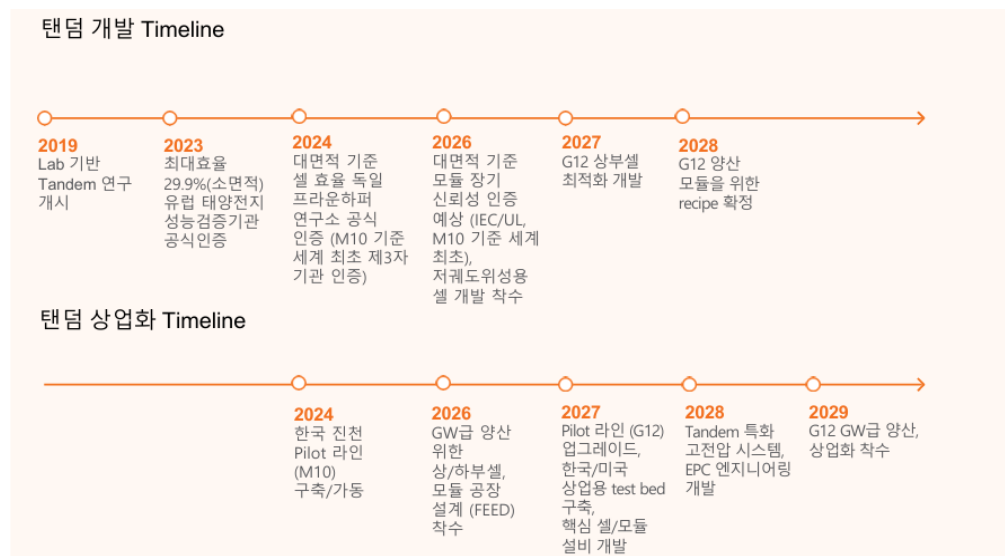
탠덤 개발 Timeline

2019
Lab 기반 Tandem 연구 개시

2023
최대효율 29.9%(소면적) 유럽 태양전지 성능검증기관 공식인증

2024
대면적 기준 셀 효율 독일 프라운하퍼 연구소 공식 인증 (M10 기준 세계 최초 제3자 기관 인증)

2026
대면적 기준 모듈 장기 신뢰성 인증 예상 (IEC/UL, M10 기준 세계 최초), 저궤도위성용 셀 개발 착수

2027
G12 상부셀 최적화 개발

2028
G12 양산 모듈을 위한 recipe 확정

탠덤 상업화 Timeline

2024
한국 진천 Pilot 라인 (M10) 구축/가동

2026
GW급 양산 위한 상/하부셀, 모듈 공장 설계 (FEED) 착수

2027
Pilot 라인 (G12) 업그레이드, 한국/미국 상업용 test bed 구축, 핵심 셀/모듈 설비 개발

2028
Tandem 특화 고전압 시스템, EPC 엔지니어링 개발

2029
G12 GW급 양산, 상업화 착수